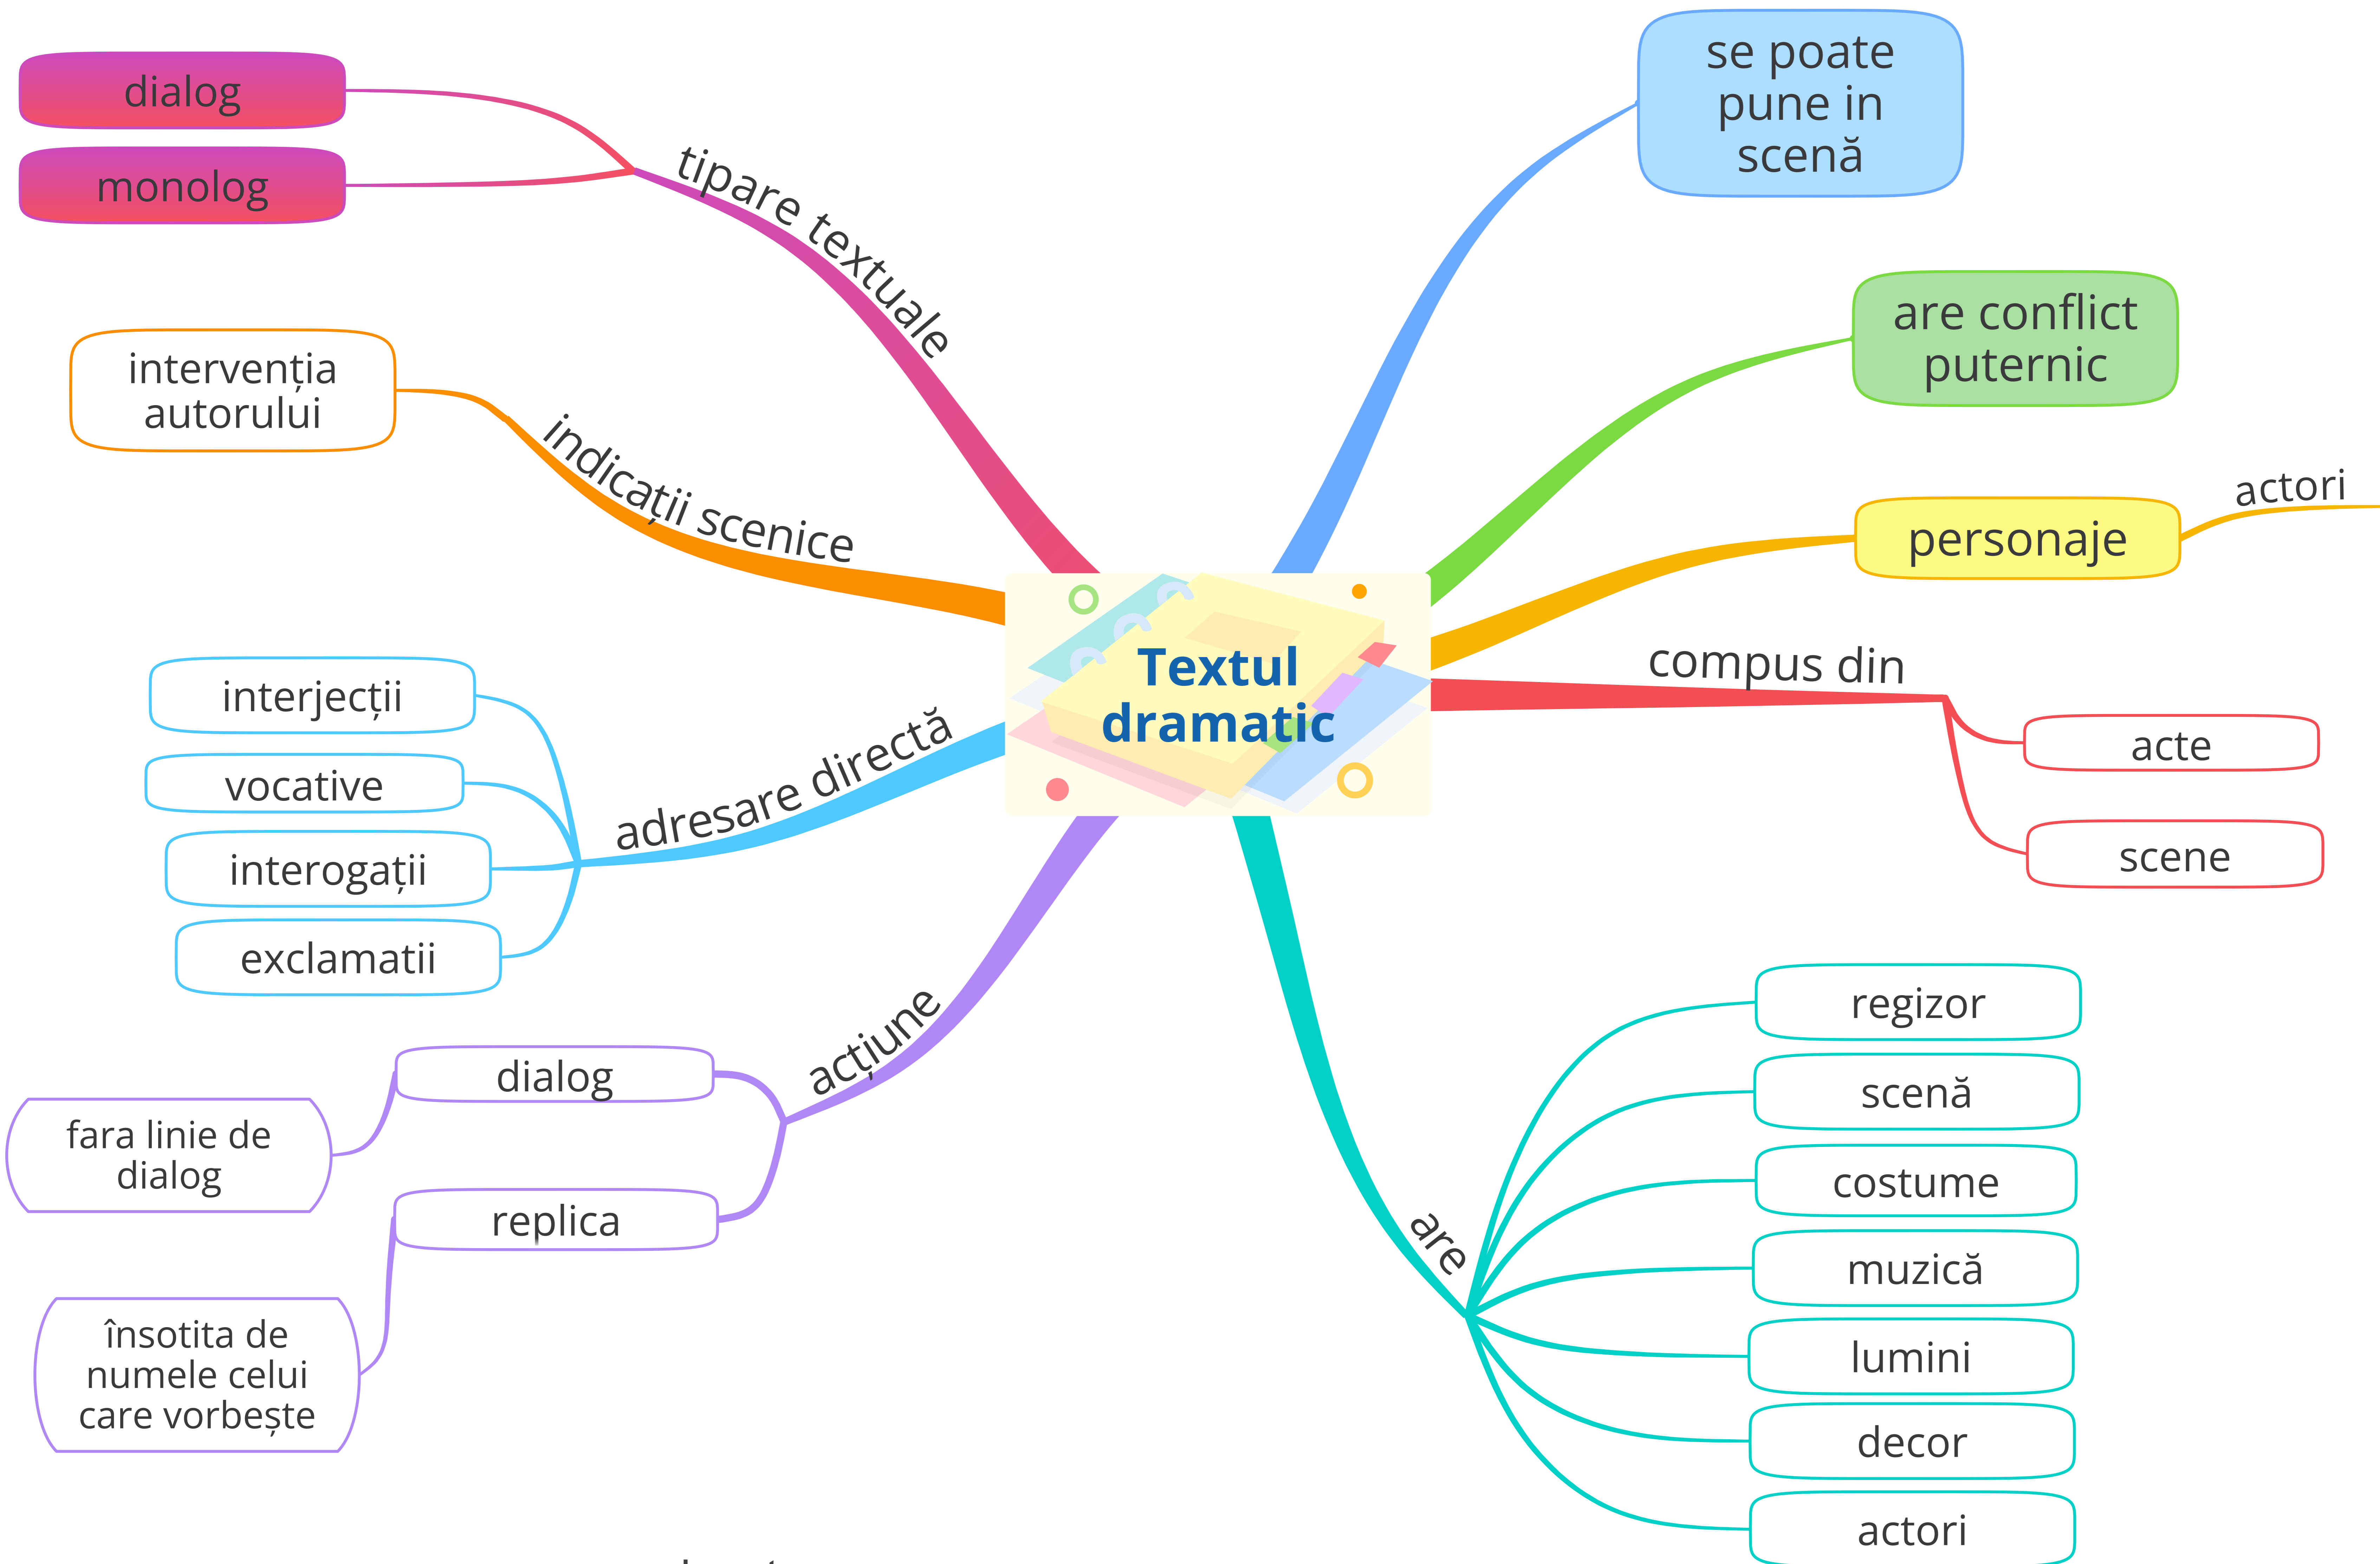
Textul dramatic

tipare textuale
dialog
monolog

indicații scenice
intervenția autorului

adresare directă
interjecții
vocative
interogații
exclamatii

acțiune
dialog
fara linie de dialog
replica
însotita de numele celui care vorbește

se poate pune in scenă

are conflict puternic

personaje
actori

compus din
acte
scene

are
regizor
scenă
costume
muzică
lumini
decor
actori